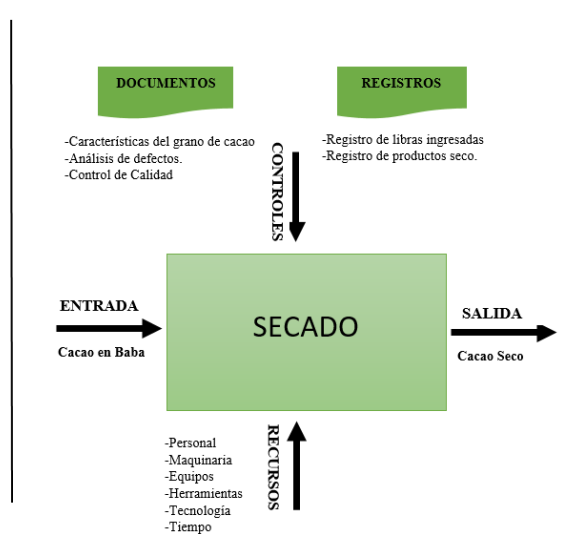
DOCUMENTOS

REGISTROS

-Características del grano de cacao
-Análisis de defectos.
-Control de Calidad

CONTROLES

-Registro de libras ingresadas
-Registro de productos seco.

ENTRADA

Cacao en Baba

SECADO

SALIDA

Cacao Seco

-Personal
-Maquinaria
-Equipos
-Herramientas
-Tecnología
-Tiempo

RECURSOS